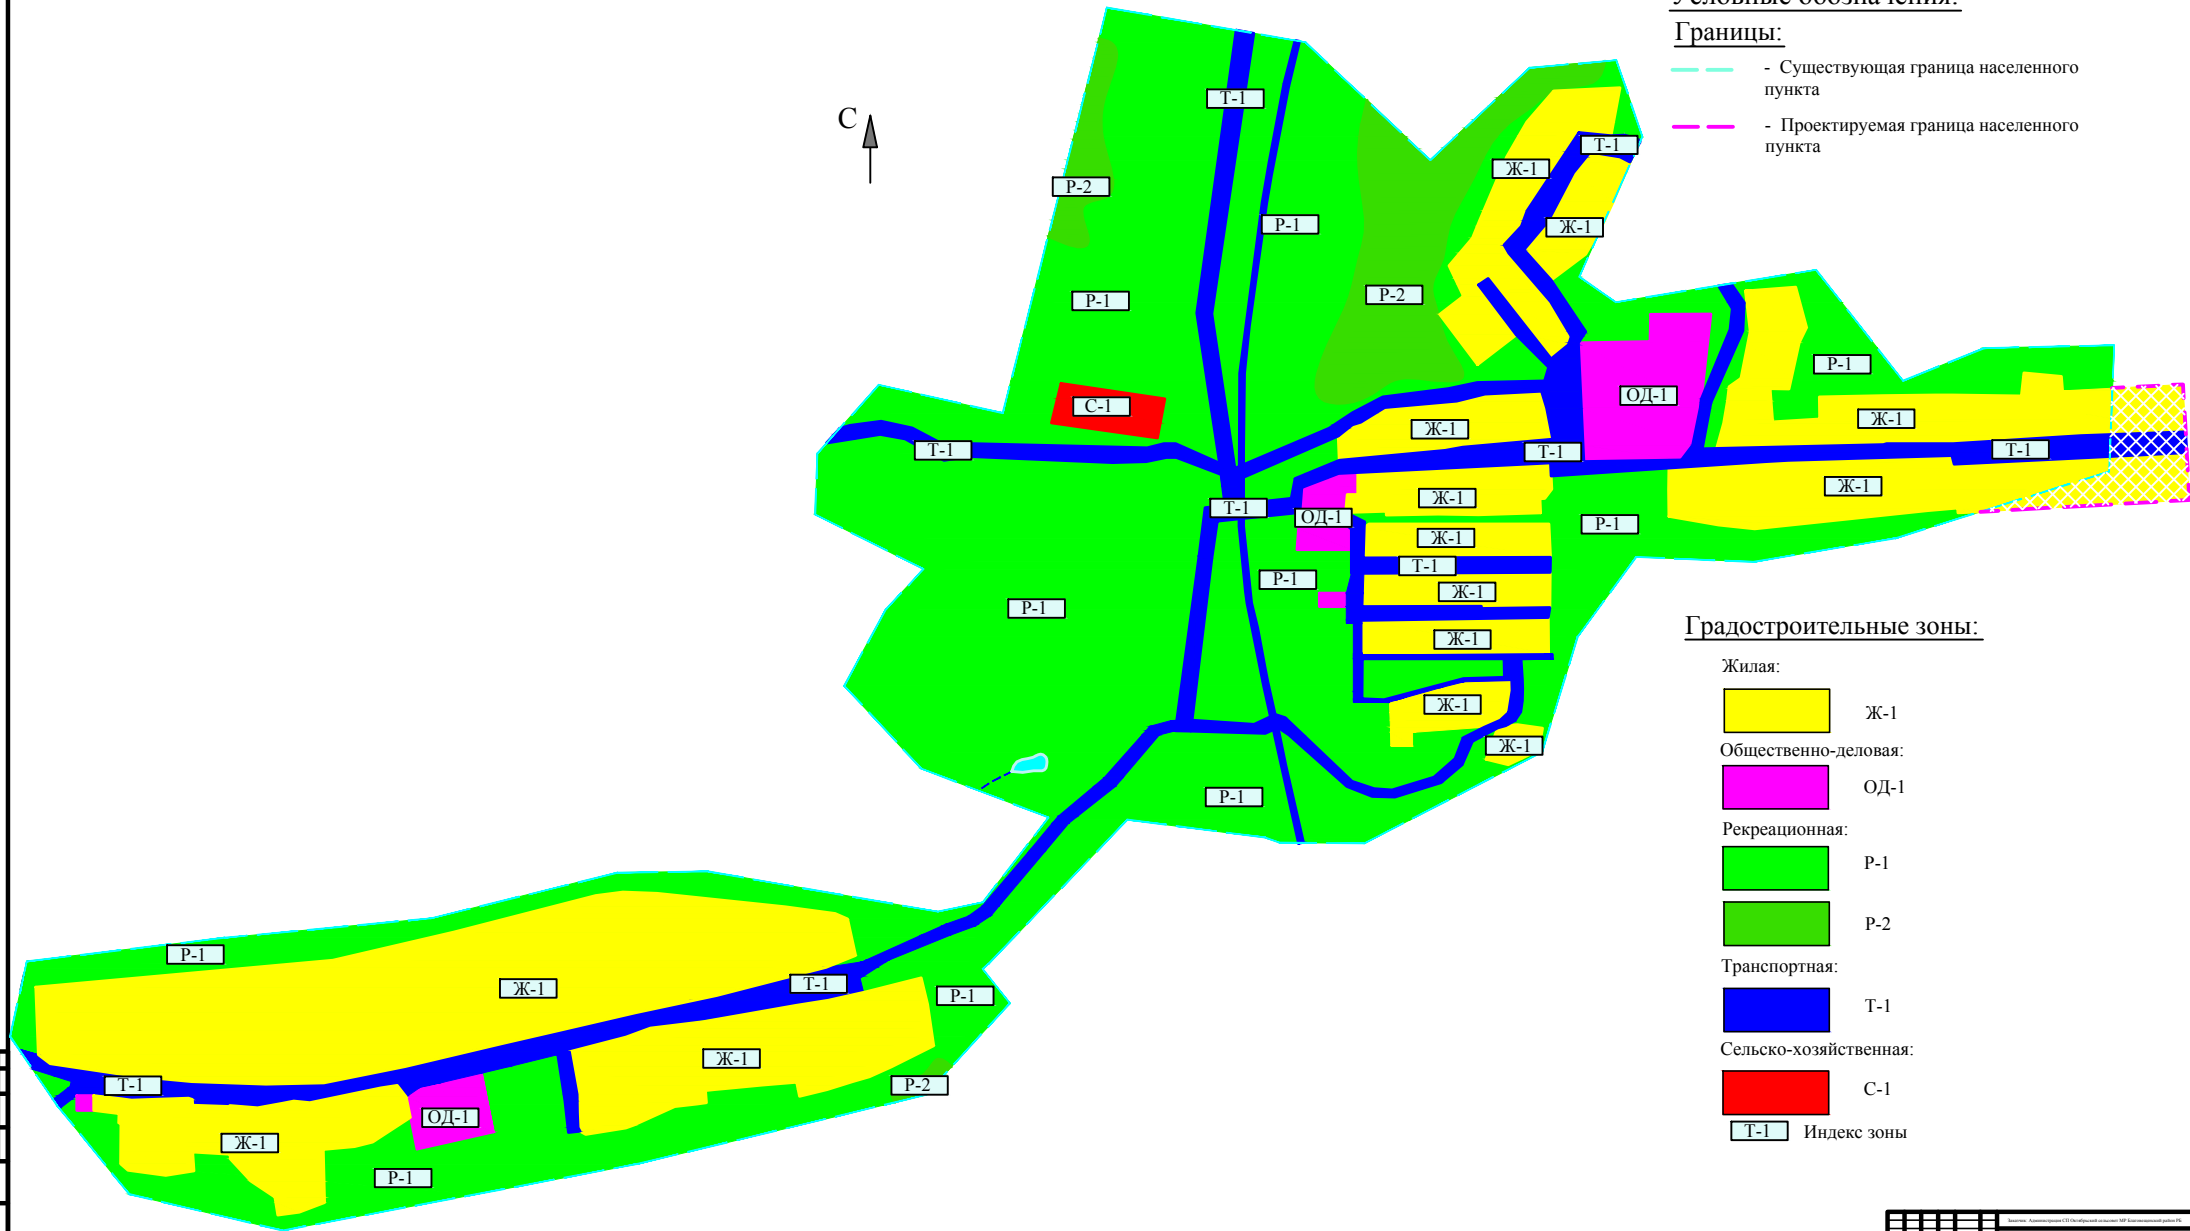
Условные обозначения:

Границы:

- Существующая граница населенного пункта

- Проектируемая граница населенного пункта

С

Т-1
Р-2
Р-1
Р-1
Р-2
Т-1
Ж-1
Ж-1
Р-1
ОД-1
Ж-1
С-1
Т-1
Ж-1
Т-1
Т-1
Т-1
Ж-1
ОД-1
Ж-1
Р-1
Т-1
Р-1
Р-1
Ж-1
Ж-1
Ж-1
Ж-1
Р-1
Р-1
Ж-1
Т-1
Р-1
Ж-1
Т-1
ОД-1
Ж-1
Р-2
Р-1

Градостроительные зоны:

Жилая:
Ж-1

Общественно-деловая:
ОД-1

Рекреационная:
Р-1
Р-2

Транспортная:
Т-1

Сельско-хозяйственная:
С-1

Т-1 Индекс зоны

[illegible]